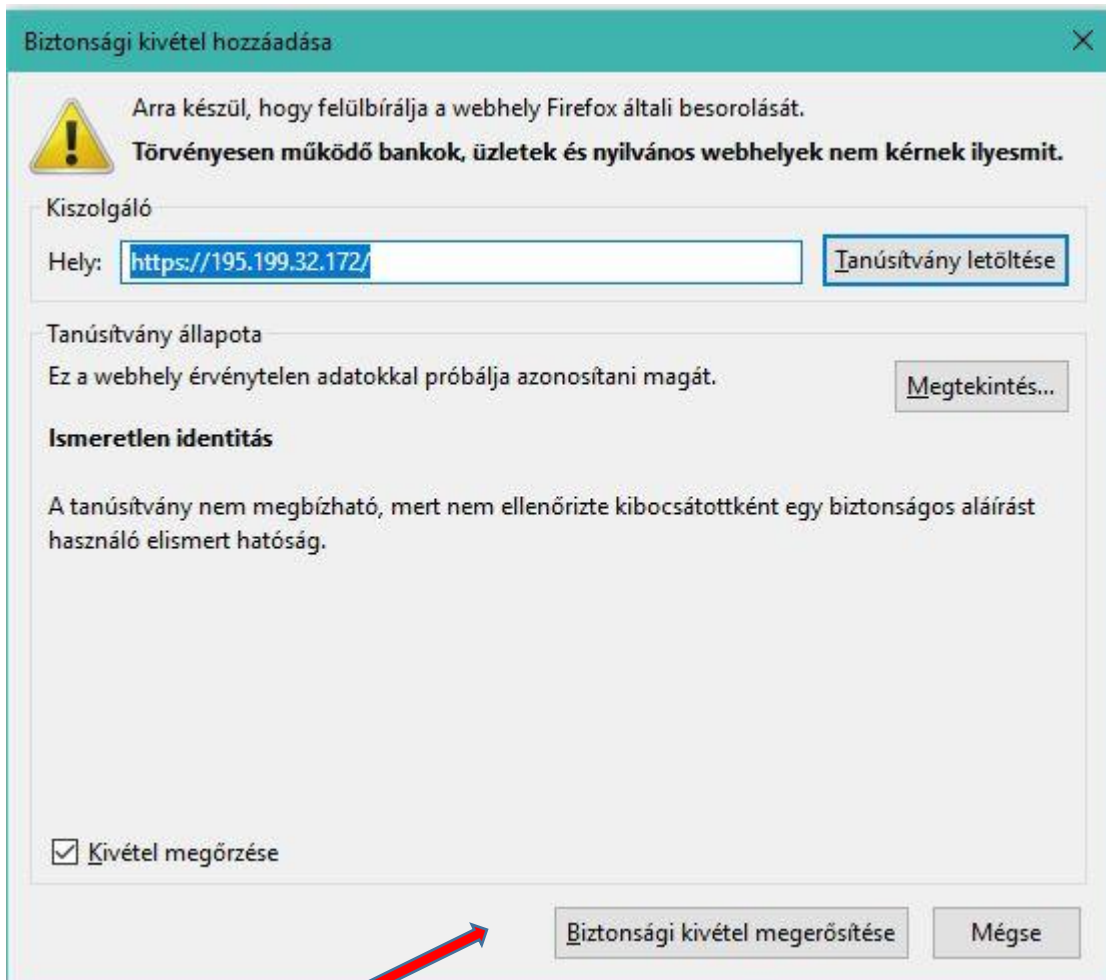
Biztonsági kivétel hozzáadása

Arra készül, hogy felülbírálja a webhely Firefox általi besorolását.

**Törvényesen működő bankok, üzletek és nyilvános webhelyek nem kérnek ilyesmit.**

Kiszolgáló

Hely: https://195.199.32.172/

Tanúsítvány letöltése

Tanúsítvány állapota

Ez a webhely érvénytelen adatokkal próbálja azonosítani magát.

Megtekintés...

**Ismeretlen identitás**

A tanúsítvány nem megbízható, mert nem ellenőrizte kibocsátottként egy biztonságos aláírást használó elismert hatóság.

☑ Kivétel megőrzése

Biztonsági kivétel megerősítése

Mégse